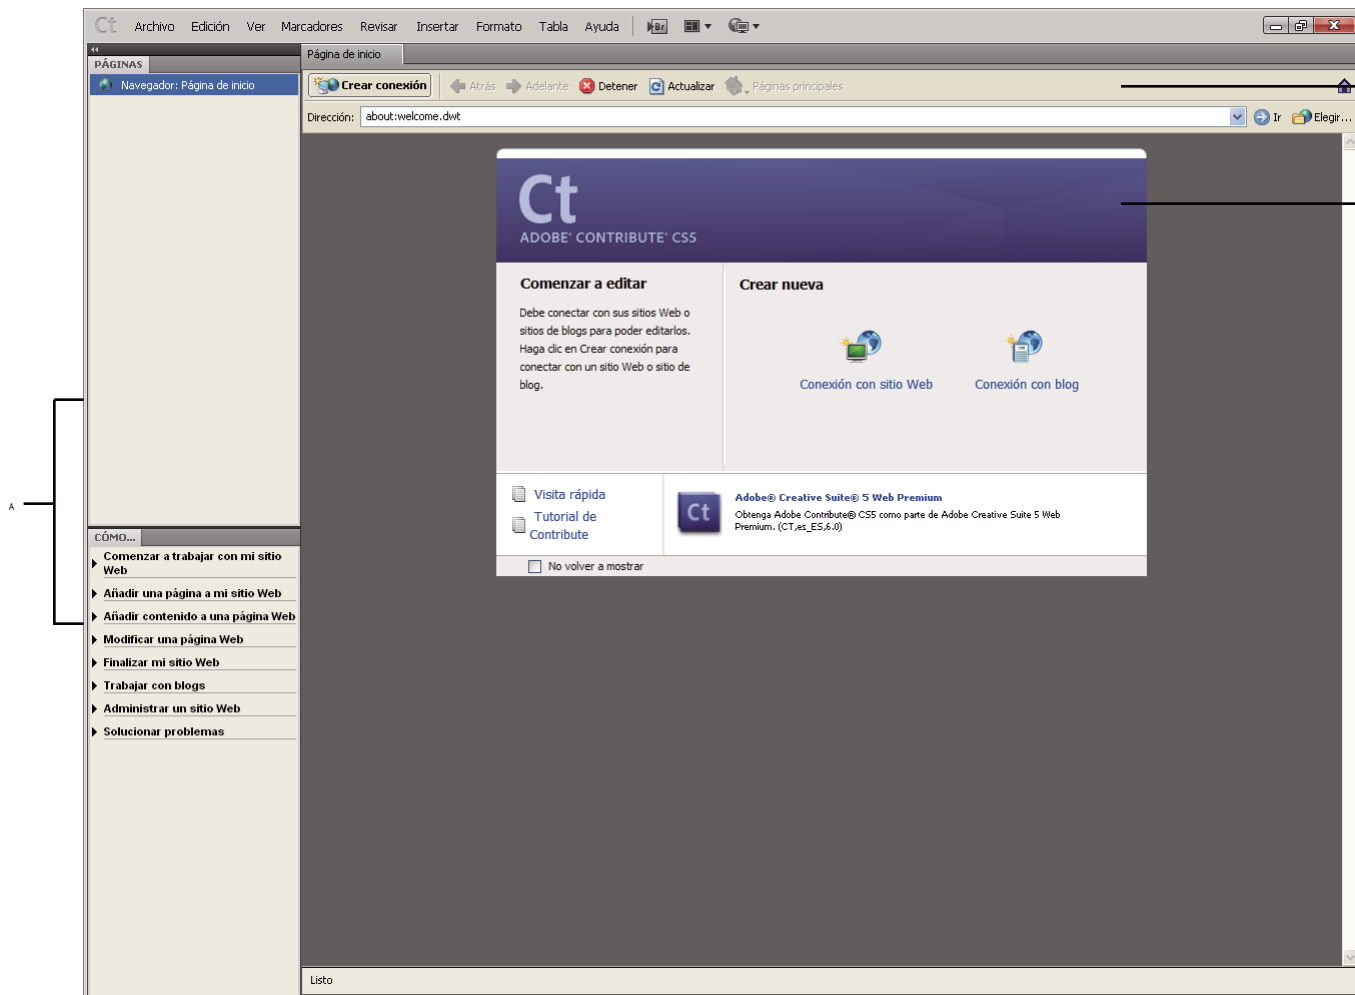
Ct Archivo Edición Ver Marcadores Revisar Insertar Formato Tabla Ayuda

PÁGINAS

Navegador: Página de inicio

Página de inicio

Crear conexión Atrás Adelante Detener Actualizar Páginas principales

Dirección: about:welcome.dwt Ir Elegir...

Ct
ADOBE CONTRIBUTE CS5

Comenzar a editar

Debe conectar con sus sitios Web o sitios de blogs para poder editarlos. Haga clic en Crear conexión para conectar con un sitio Web o sitio de blog.

Crear nueva

Conexión con sitio Web

Conexión con blog

Visita rápida

Tutorial de Contribute

Ct

Adobe® Creative Suite® 5 Web Premium

Obtenga Adobe Contribute® CS5 como parte de Adobe Creative Suite 5 Web Premium. (CT,es_ES,6.0)

No volver a mostrar

A

CÓMO...

Comenzar a trabajar con mi sitio Web

Añadir una página a mi sitio Web

Añadir contenido a una página Web

Modificar una página Web

Finalizar mi sitio Web

Trabajar con blogs

Administrar un sitio Web

Solucionar problemas

Listo